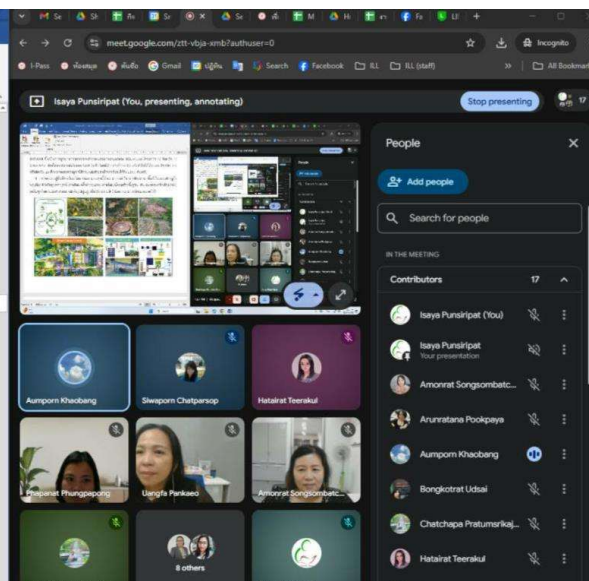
M Se | Sh | คืน | Sc | × | Se | เห็ | M | Hi | เก | Fa | LE | +

meet.google.com/ztt-vbja-xmb?authuser=0

Incognito

1-Pass | ห้องสมุด | พันธ์ข | Gmail | ปฏิทิน | Search | Facebook | ILL | ILL (staff) | All Bookmarks

Isaya Punsiripat (You, presenting, annotating)

Stop presenting

17

People

Add people

Search for people

IN THE MEETING

Contributors 17

Isaya Punsiripat (You)

Isaya Punsiripat
Your presentation

Amonrat Songsombatc...

Arunratana Pookpaya

Aumporn Khaobang

Bongkotrat Udsai

Chatchapa Pratumsrikaj...

Hatairat Teerakul

Aumporn Khaobang

Siwaporn Chatparsop

Hatairat Teerakul

Phapanat Phungpapong

Uangfa Pankaeo

Amonrat Songsombatc...

8 others